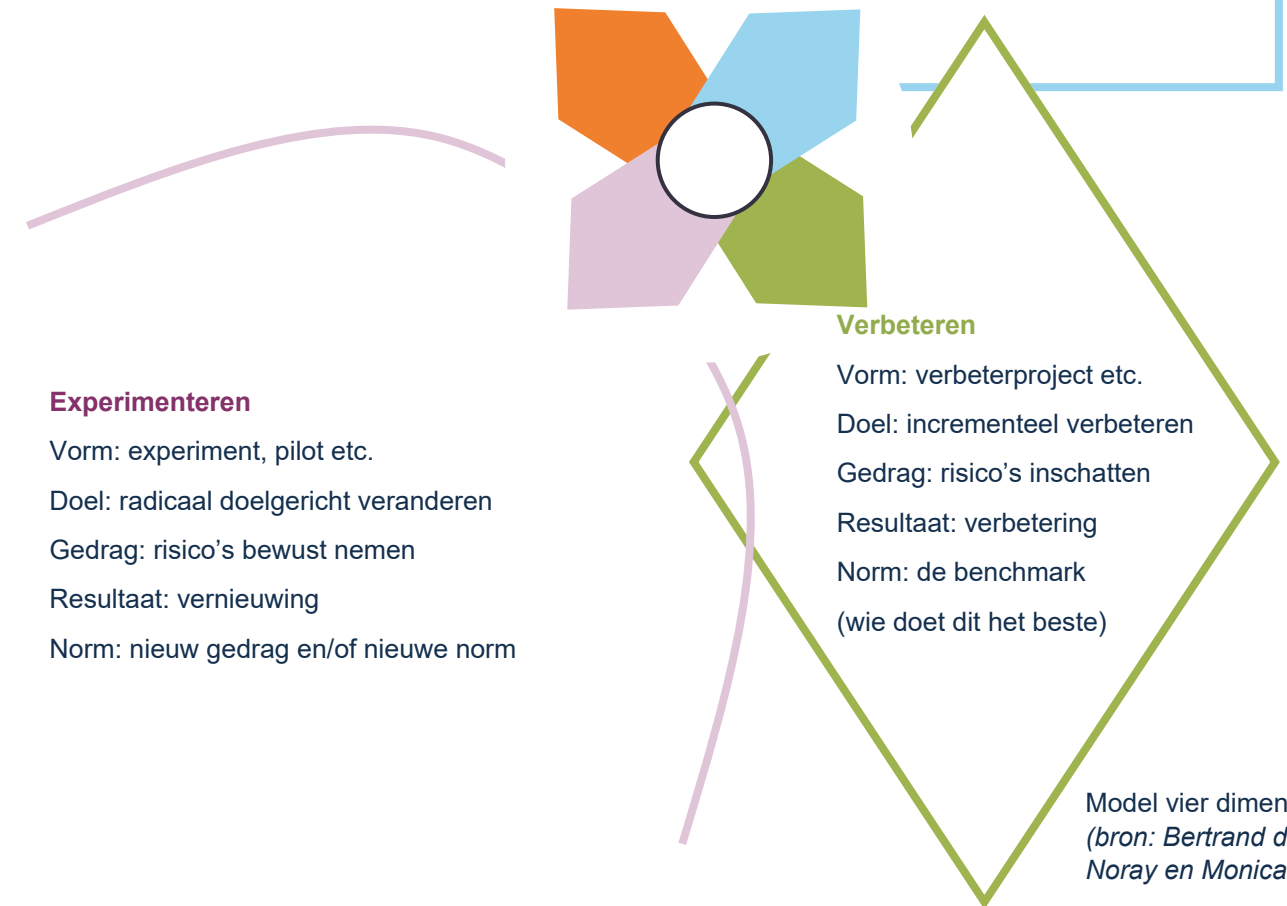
Verbeteren

Vorm: verbeterproject etc.

Doel: incrementeel verbeteren

Gedrag: risico’s inschatten

Resultaat: verbetering

Norm: de benchmark

(wie doet dit het beste)

Experimenteren

Vorm: experiment, pilot etc.

Doel: radicaal doelgericht veranderen

Gedrag: risico’s bewust nemen

Resultaat: vernieuwing

Norm: nieuw gedrag en/of nieuwe norm

Model vier dimen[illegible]
(bron: Bertrand d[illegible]
Noray en Monica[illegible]